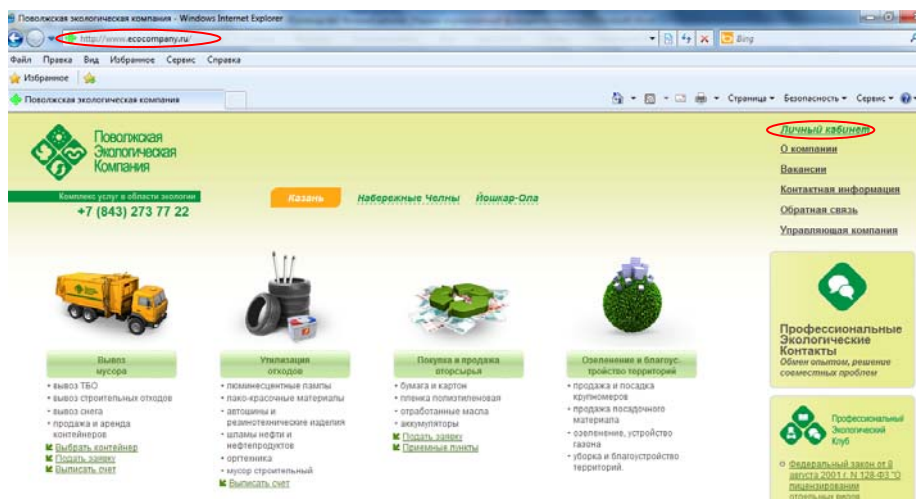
Поволжская экологическая компания - Windows Internet Explorer

http://www.ecocompany.ru/

Bing

Файл Правка Вид Избранное Сервис Справка

Избранное

Поволжская экологическая компания

Страница ▾ Безопасность ▾ Сервис ▾

Поволжская Экологическая Компания

Комплекс услуг в области экологии

+7 (843) 273 77 22

Казань Набережные Челны Йошкар-Ола

Личный кабинет

О компании

Вакансии

Контактная информация

Обратная связь

Управляющая компания

Профессиональные Экологические Контакты

Обмен опытом, решение совместных проблем

Профессиональный Экологический Клуб

Федеральный закон от 8 августа 2001 г. N 128-ФЗ "О лицензировании отдельных видов

Вывоз мусора

• вывоз ТБО
• вывоз строительных отходов
• вывоз снега
• продажа и аренда контейнеров

Выбрать контейнер
Подать заявку
Выписать счет

Утилизация отходов

• люминесцентные лампы
• лако-красочные материалы
• автошины и резинотехнические изделия
• шламы нефти и нефтепродуктов
• оргтехника
• мусор строительный

Выписать счет

Покупка и продажа вторсырья

• бумага и картон
• пленка полиэтиленовая
• отработанные масла
• аккумуляторы

Подать заявку
Приемные пункты

Озеленение и благоустройство территорий

• продажа и посадка крупномеров
• продажа посадочного материала
• озеленение, устройство газона
• уборка и благоустройство территорий.